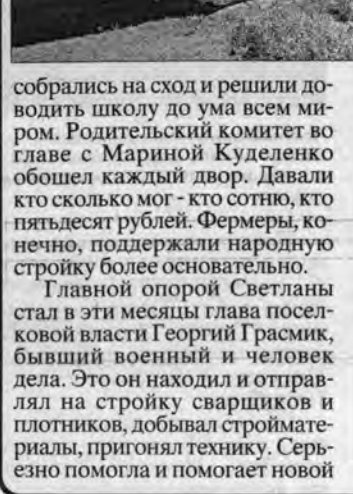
собрались на сход и решили доводить школу до ума всем миром. Родительский комитет во главе с Мариной Куделенко обошел каждый двор. Давали кто сколько мог - кто сотню, кто пятьдесят рублей. Фермеры, конечно, поддержали народную стройку более основательно.

Главной опорой Светланы стал в эти месяцы глава поселковой власти Георгий Грасмик, бывший военный и человек дела. Это он находил и отправлял на стройку сварщиков и плотников, добывал стройматериалы, пригонял технику. Серьезно помогла и помогает новой